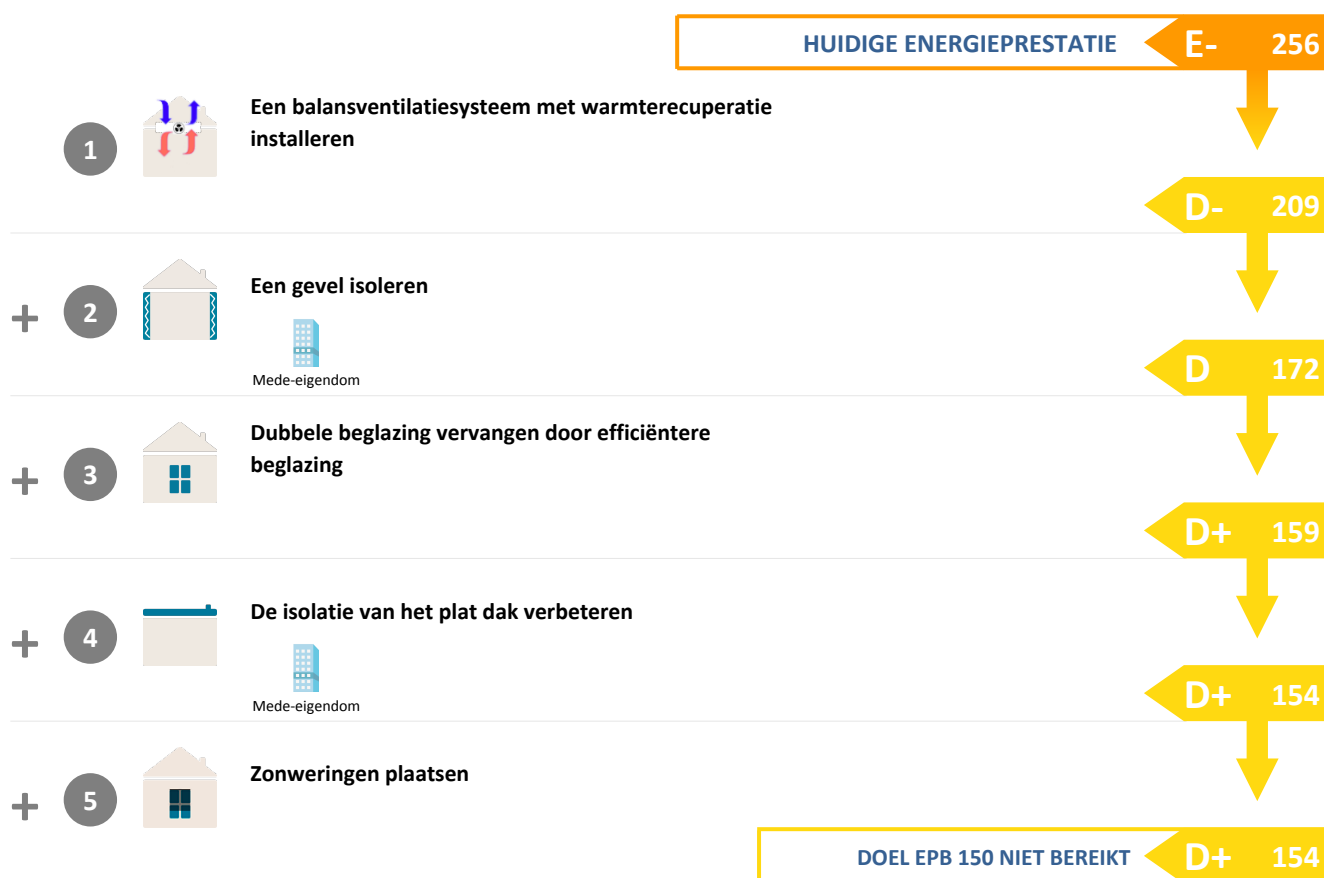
HUIDIGE ENERGIEPRESTATIE E- 256

1 Een balansventilatiesysteem met warmterecuperatie installeren

D- 209

+ 2 Een gevel isoleren

Mede-eigendom

D 172

+ 3 Dubbele beglazing vervangen door efficiëntere beglazing

D+ 159

+ 4 De isolatie van het plat dak verbeteren

Mede-eigendom

D+ 154

+ 5 Zonweringen plaatsen

DOEL EPB 150 NIET BEREIKT D+ 154